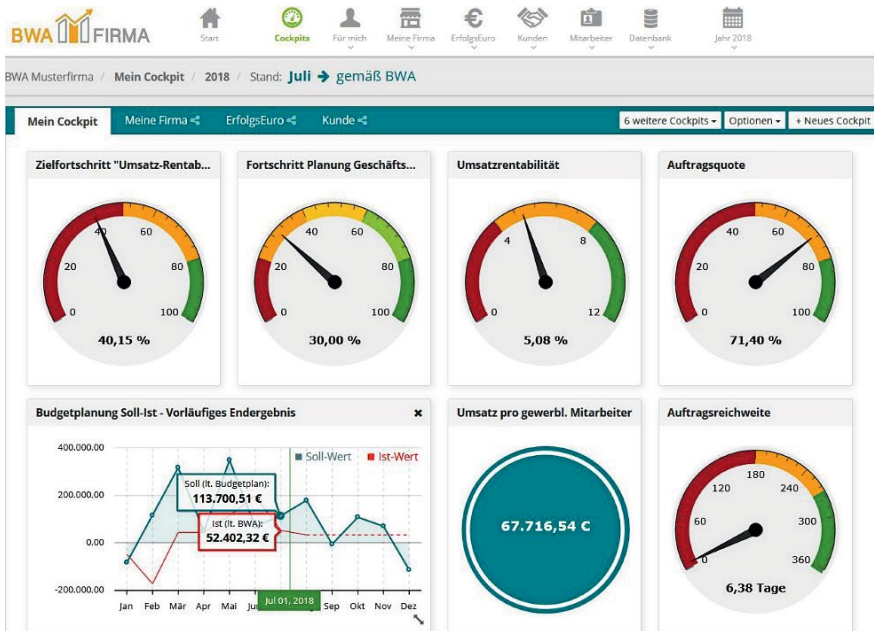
BWA FIRMA

Start
Cockpits
Für mich
Meine Firma
ErfolgsEuro
Kunden
Mitarbeiter
Datenbank
Jahr 2018

BWA Musterfirma / Mein Cockpit / 2018 / Stand: Juli → gemäß BWA

Mein Cockpit
Meine Firma
ErfolgsEuro
Kunde
6 weitere Cockpits
Optionen
+ Neues Cockpit

Zielfortschritt "Umsatz-Rentab...
0 20 40 60 80 100
40,15 %

Fortschritt Planung Geschäfts...
0 20 40 60 80 100
30,00 %

Umsatzrentabilität
0 4 8 12
5,08 %

Auftragsquote
0 20 40 60 80 100
71,40 %

Budgetplanung Soll-Ist - Vorläufiges Endergebnis
×
Soll-Wert
Ist-Wert
400.000,00
200.000,00
0,00
-200.000,00
Soll (lt. Budgetplan):
113.700,51 €
Ist (lt. BWA):
52.402,32 €
Jan Feb Mär Apr Mai Jun Jul 01, 2018 Sep Okt Nov Dez

Umsatz pro gewerbl. Mitarbeiter
67.716,54 €

Auftragsreichweite
0 60 120 180 240 300 360
6,38 Tage